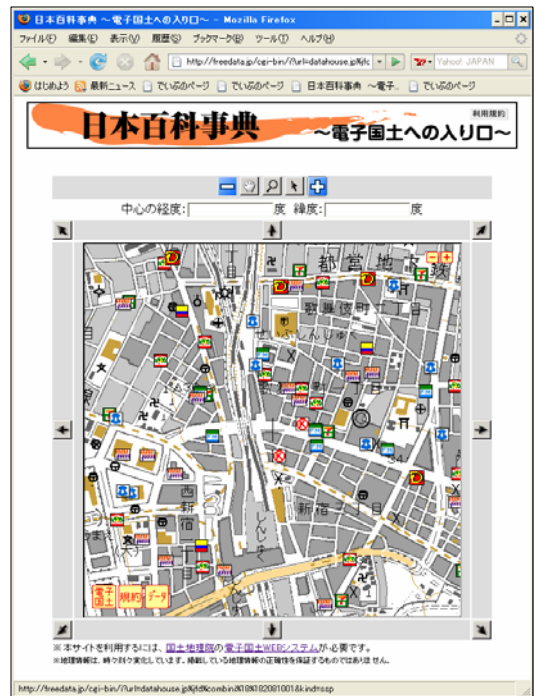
日本百科事典 ～電子国土への入り口～ - Mozilla Firefox

ファイル(F) 編集(E) 表示(V) 履歴(S) ブックマーク(B) ツール(T) ヘルプ(H)

http://freedata.jp/cgi-bin/?url=datahouse.jp&jc

Yahoo! JAPAN

はじめよう 最新ニュース でいぶのページ でいぶのページ 日本百科事典 ～電子... でいぶのページ

日本百科事典 ～電子国土への入り口～

利用規約

中心の経度: 度 緯度: 度

都 営 地 下

歌舞伎町

西新宿

新宿三丁目

電子国土 規約 データ

※本サイトを利用するには、国土地理院の電子国土WEBシステムが必要です。
※地理情報は、時々刻々変化しています。掲載している地理情報の正確性を保証するものではありません。

http://freedata.jp/cgi-bin/?url=datahouse.jp&jd&combin8189382081001&kind=ssp